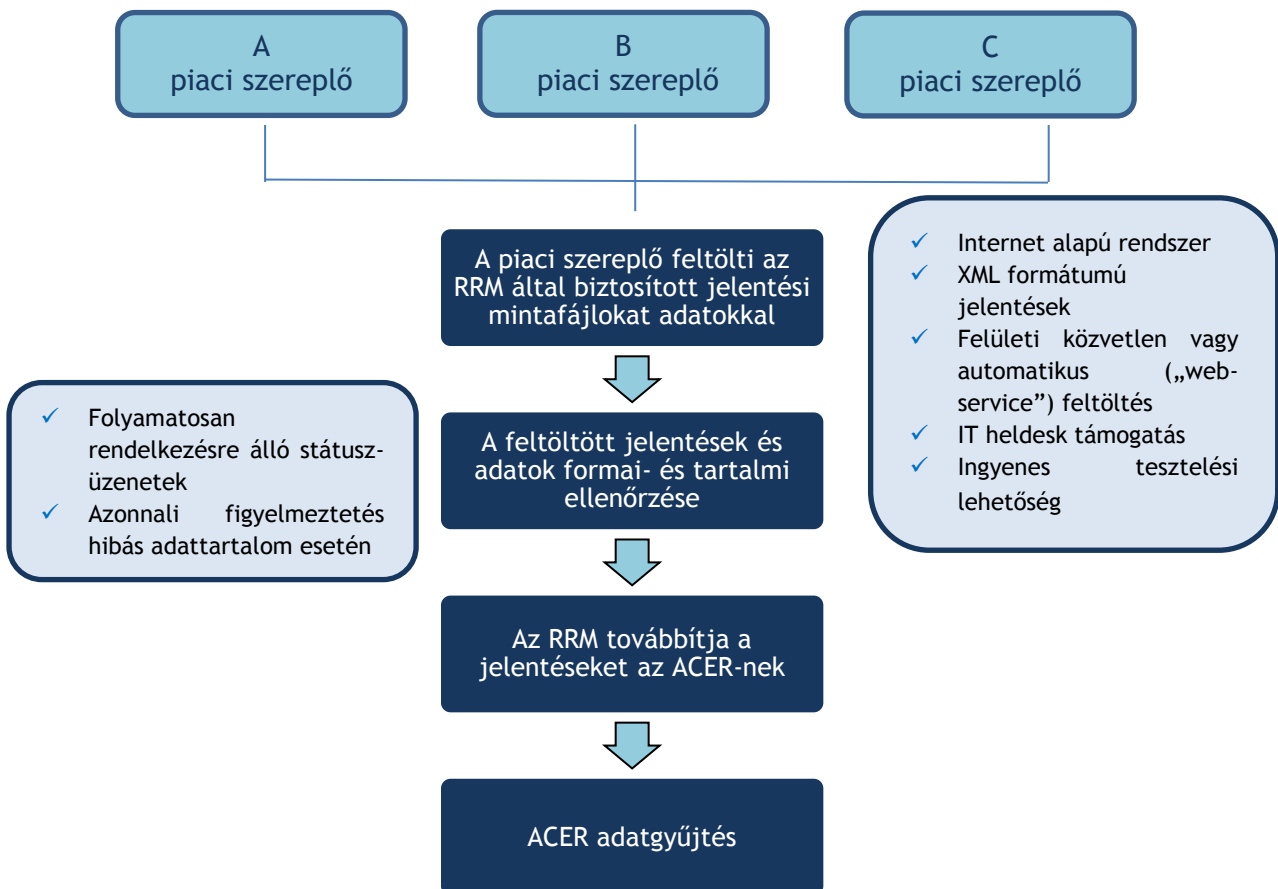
A
piaci szereplő

B
piaci szereplő

C
piaci szereplő

A piaci szereplő feltölti az RRM által biztosított jelentési mintafájlokat adatokkal

✓ Internet alapú rendszer
✓ XML formátumú jelentések
✓ Felületi közvetlen vagy automatikus („web-service") feltöltés
✓ IT heldesk támogatás
✓ Ingyenes tesztelési lehetőség

✓ Folyamatosan rendelkezésre álló státuszüzenetek
✓ Azonnali figyelmeztetés hibás adattartalom esetén

A feltöltött jelentések és adatok formai- és tartalmi ellenőrzése

Az RRM továbbítja a jelentéseket az ACER-nek

ACER adatgyűjtés